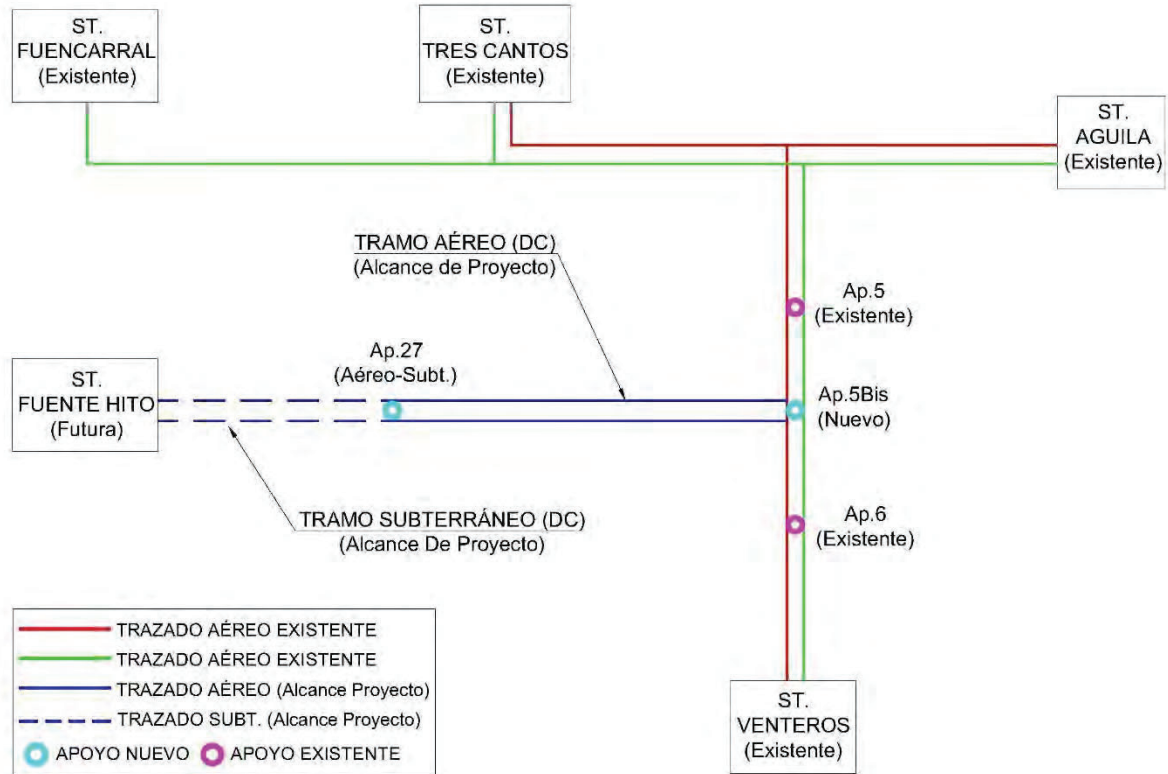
ST.
FUENCARRAL
(Existente)

ST.
TRES CANTOS
(Existente)

ST.
AGUILA
(Existente)

TRAMO AÉREO (DC)
(Alcance de Proyecto)

Ap.5
(Existente)

Ap.27
(Aéreo-Subt.)

ST.
FUENTE HITO
(Futura)

Ap.5Bis
(Nuevo)

Ap.6
(Existente)

TRAMO SUBTERRÁNEO (DC)
(Alcance De Proyecto)

TRAZADO AÉREO EXISTENTE
TRAZADO AÉREO EXISTENTE
TRAZADO AÉREO (Alcance Proyecto)
TRAZADO SUBT. (Alcance Proyecto)
APOYO NUEVO APOYO EXISTENTE

ST.
VENTEROS
(Existente)